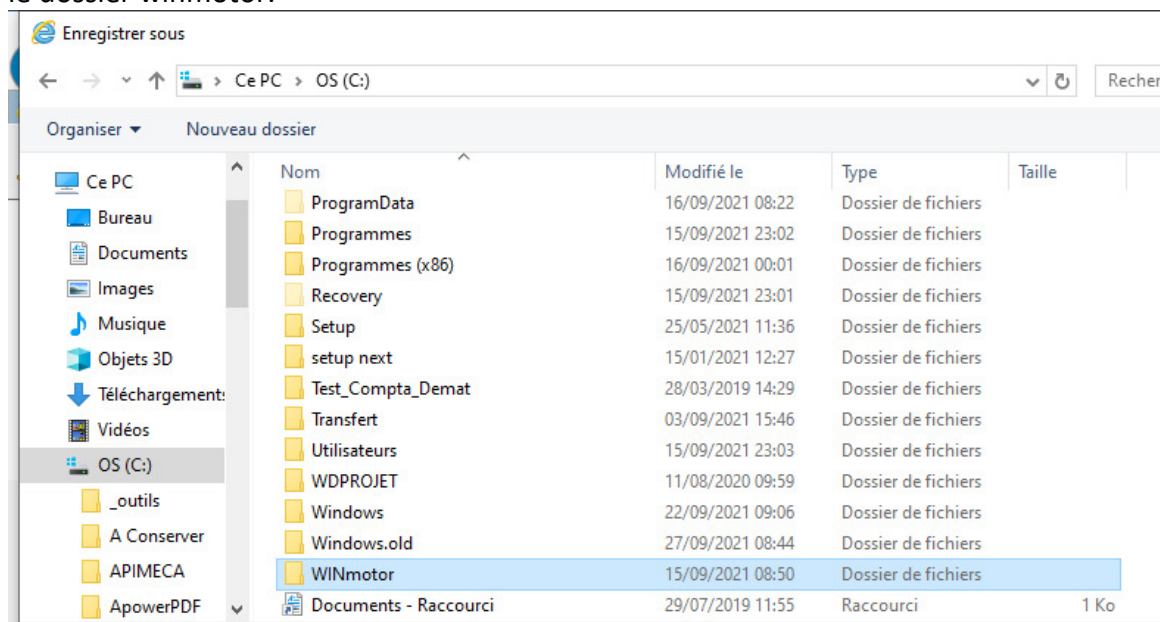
Enregistrer sous

Ce PC › OS (C:)

Recher

Organiser ▾ Nouveau dossier

Ce PC
Bureau
Documents
Images
Musique
Objets 3D
Téléchargements
Vidéos
OS (C:)
_outils
A Conserver
APIMECA
ApowerPDF

| Nom | Modifié le | Type | Taille |
|---|---|---|---|
| ProgramData | 16/09/2021 08:22 | Dossier de fichiers | |
| Programmes | 15/09/2021 23:02 | Dossier de fichiers | |
| Programmes (x86) | 16/09/2021 00:01 | Dossier de fichiers | |
| Recovery | 15/09/2021 23:01 | Dossier de fichiers | |
| Setup | 25/05/2021 11:36 | Dossier de fichiers | |
| setup next | 15/01/2021 12:27 | Dossier de fichiers | |
| Test_Compta_Demat | 28/03/2019 14:29 | Dossier de fichiers | |
| Transfert | 03/09/2021 15:46 | Dossier de fichiers | |
| Utilisateurs | 15/09/2021 23:03 | Dossier de fichiers | |
| WDPROJET | 11/08/2020 09:59 | Dossier de fichiers | |
| Windows | 22/09/2021 09:06 | Dossier de fichiers | |
| Windows.old | 27/09/2021 08:44 | Dossier de fichiers | |
| WINmotor | 15/09/2021 08:50 | Dossier de fichiers | |
| Documents - Raccourci | 29/07/2019 11:55 | Raccourci | 1 Ko |